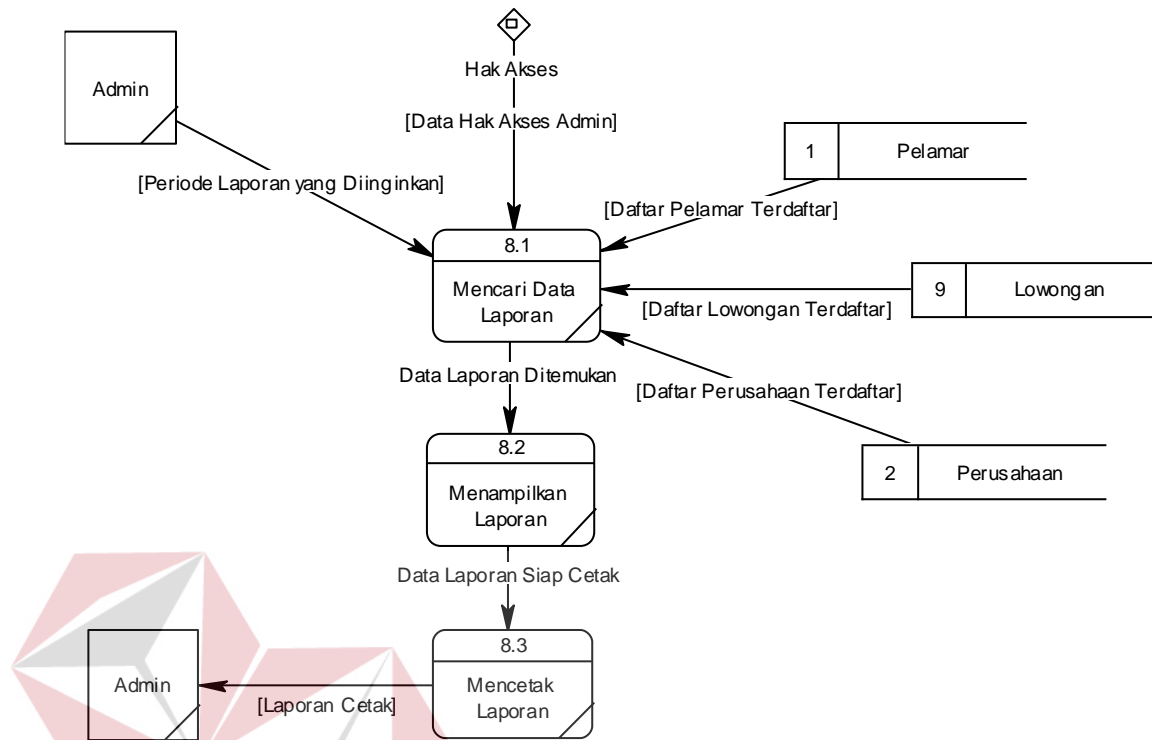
Hak Akses

Admin

[Data Hak Akses Admin]

1 Pelamar

[Periode Laporan yang Diinginkan]

[Daftar Pelamar Terdaftar]

8.1

Mencari Data Laporan

9 Lowongan

[Daftar Lowongan Terdaftar]

Data Laporan Ditemukan

[Daftar Perusahaan Terdaftar]

8.2

Menampilkan Laporan

2 Perusahaan

Data Laporan Siap Cetak

8.3

Admin

Mencetak Laporan

[Laporan Cetak]